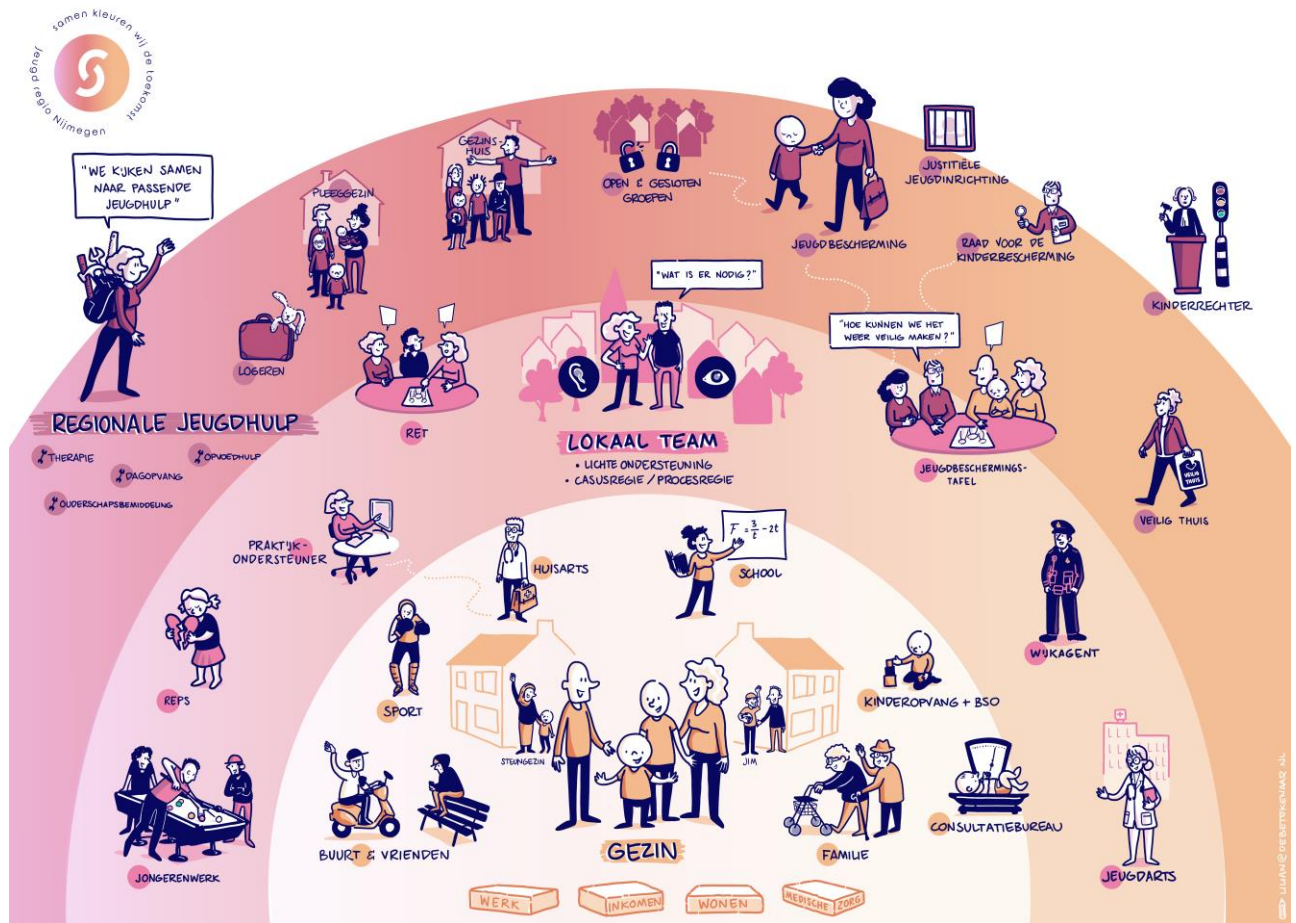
samen kleuren wij de toekomst
Jeugd regio Nijmegen

"WE KIJKEN SAMEN NAAR PASSENDE JEUGDHULP"

PLEEGGEZIN

GEZINSHUIS

OPEN & GESLOTEN GROEPEN

JEUGDBESCHERMING

JUSTITIËLE JEUGDINRICHTING

RAAD VOOR DE KINDERBESCHERMING

KINDERRECHTER

LOGEREN

RET

"WAT IS ER NODIG?"

"HOE KUNNEN WE HET WEER VEILIG MAKEN?"

REGIONALE JEUGDHULP

THERAPIE
OPVOEDHULP
DAGOPVANG
OUDERSCHAPSBEMIDDELING

LOKAAL TEAM
• LICHTE ONDERSTEUNING
• CASUSREGIE / PROCESREGIE

JEUGDBESCHERMINGSTAFEL

VEILIG THUIS

PRAKTIJKONDERSTEUNER

HUISARTS

$F = \frac{3}{t} - 2t$

SCHOOL

WIJKAGENT

REPS

SPORT

KINDEROPVANG + BSO

STEUNGEZIN

JIM

CONSULTATIEBUREAU

BUURT & VRIENDEN

FAMILIE

JONGERENWERK

GEZIN

JEUGDARTS

WERK
INKOMEN
WONEN
MEDISCHE ZORG

LILIAN@DEBETEKENAAR.NL